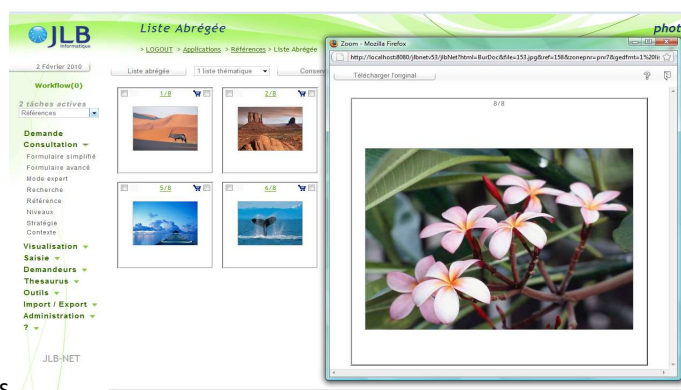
JLB Informatique

Liste Abrégée

phot

> LOGOUT > Applications > Références > Liste Abrégée

2 Février 2010

Workflow(0)

2 tâches actives

Références

Demande

Consultation

Formulaire simplifié

Formulaire avancé

Mode expert

Recherche

Référence

Niveaux

Stratégie

Contexte

Visualisation

Saisie

Demandeurs

Thesaurus

Outils

Import / Export

Administration

?

JLB-NET

Liste abrégée

1 liste thématique

Conser

1/8

2/8

5/8

6/8

Zoom - Mozille Firefox

http://localhost8080/jlbnet53/jlbNet?html=BurDoc&file=153.jpg&ref=158&zonepnv=pnv7&gedfmt=1%20fic

Télécharger l'original

8/8

S